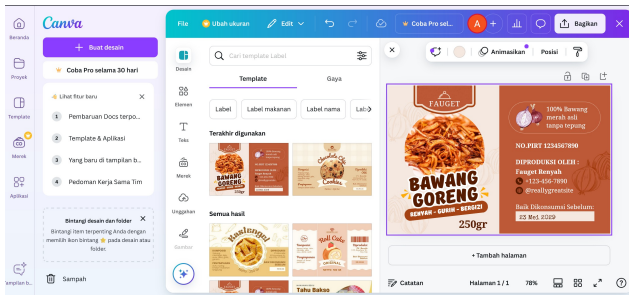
Canva

Beranda

Proyek

Template

Merek

Aplikasi

+ Buat desain

Coba Pro selama 30 hari

Lihat fitur baru

1 Pembaruan Docs terpo...

2 Template & Aplikasi

3 Yang baru di tampilan b...

4 Pedoman Kerja Sama Tim

Bintangi desain dan folder

Bintangi item terpenting Anda dengan memilih ikon bintang pada desain atau folder.

Sampah

Tampilan b...

File Ubah ukuran Edit Coba Pro sel... A + Bagikan

Desain

Elemen

Teks

Merek

Unggahan

Gambar

Cari template Label

Template Gaya

Label Label makanan Label nama Lab

Terakhir digunakan

BAWANG GORENG

Chocolate Chip Cookies

Semua hasil

Bawang merah

Roll Cake

Tahu Bakso

Animasikan Posisi

FAUGET

BAWANG GORENG

RENYAH - GURIH - BERGIZI

250gr

100% Bawang merah asli tanpa tepung

NO.PIRT 1234567890

DIPRODUKSI OLEH :

Fauget Renyah

+123-456-7890

@reallygreatsite

Baik Dikonsumsi Sebelum:

23 Mei 2029

+ Tambah halaman

Catatan Halaman 1 / 1 78%